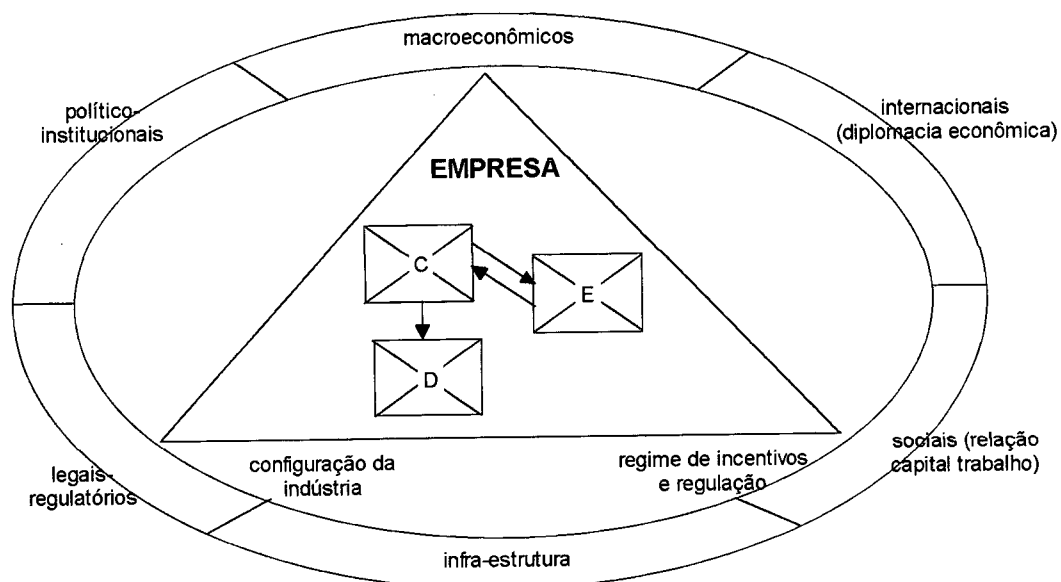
macroeconômicos

político-institucionais

internacionais (diplomacia econômica)

EMPRESA

C

E

D

configuração da indústria

regime de incentivos e regulação

legais-regulatórios

sociais (relação capital trabalho)

infra-estrutura